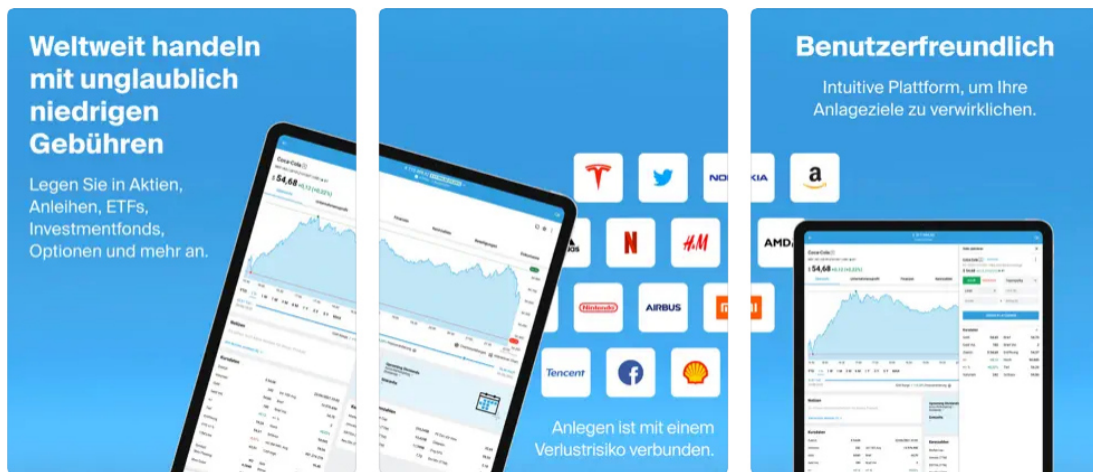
Weltweit handeln mit unglaublich niedrigen Gebühren

Legen Sie in Aktien, Anleihen, ETFs, Investmentfonds, Optionen und mehr an.

Coca-Cola
\$ 54,68

NOKIA

AMD

Nintendo

AIRBUS

H&M

Tencent

Anlegen ist mit einem Verlustrisiko verbunden.

Benutzerfreundlich

Intuitive Plattform, um Ihre Anlageziele zu verwirklichen.

Coca-Cola
\$ 54,68